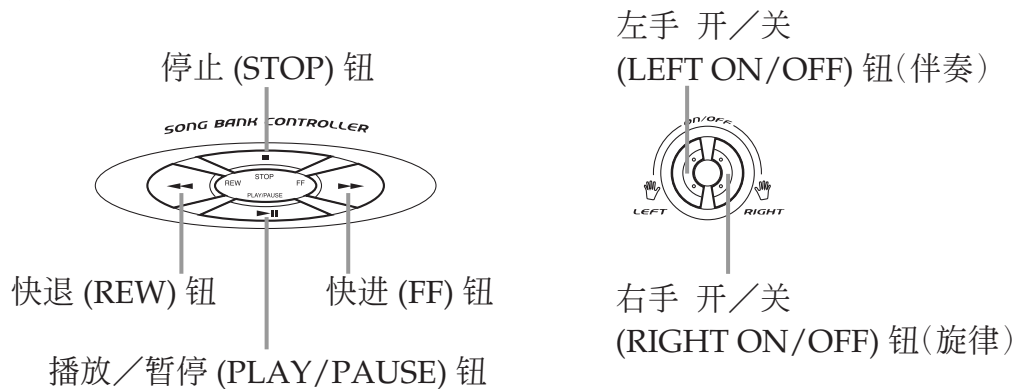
停止 (STOP) 钮

SONG BANK CONTROLLER

STOP

REW

FF

PLAY/PAUSE

快退 (REW) 钮

快进 (FF) 钮

播放／暂停 (PLAY/PAUSE) 钮

左手 开／关
(LEFT ON/OFF) 钮（伴奏）

ON/OFF

LEFT

RIGHT

右手 开／关
(RIGHT ON/OFF) 钮（旋律）